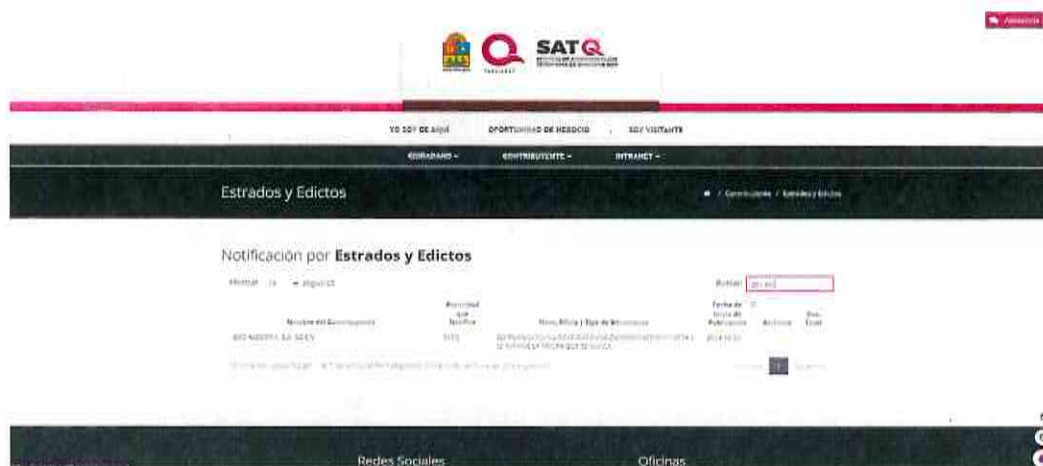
Asistencia

SATQ

YO SOY DE AQUÍ   OPORTUNIDAD DE NEGOCIO   SOY VISITANTE

CIUDADANO ▾   CONTRIBUYENTE ▾   INTRANET ▾

Estrados y Edictos

Contribuyente / Estrados y Edictos

Notificación por **Estrados y Edictos**

Mostrar 10 ▾ registros

Buscar: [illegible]

| Nombre del Contribuyente | Autoridad que Notifica | Num. Oficio / Tipo de Documento | Fecha de Inicio de Publicación | Archivo | Doc. Final |
|---|---|---|---|---|---|
| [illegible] | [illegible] | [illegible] | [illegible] | | |

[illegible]

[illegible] 1 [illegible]

Redes Sociales

Oficinas